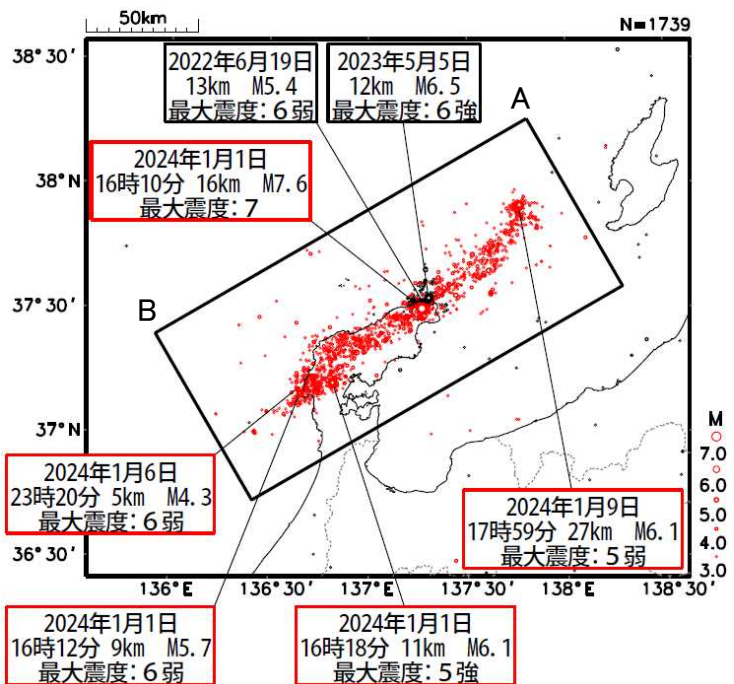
50km

N=1739

38° 30′

2022年6月19日
13km M5.4
最大震度：6弱

2023年5月5日
12km M6.5
最大震度：6強

A

2024年1月1日
16時10分 16km M7.6
最大震度：7

38° N

B

37° 30′

37° N

2024年1月6日
23時20分 5km M4.3
最大震度：6弱

2024年1月9日
17時59分 27km M6.1
最大震度：5弱

36° 30′

136° E
136° 30′
137° E
137° 30′
138° E
138° 30′

M
7.0
6.0
5.0
4.0
3.0

2024年1月1日
16時12分 9km M5.7
最大震度：6弱

2024年1月1日
16時18分 11km M6.1
最大震度：5強